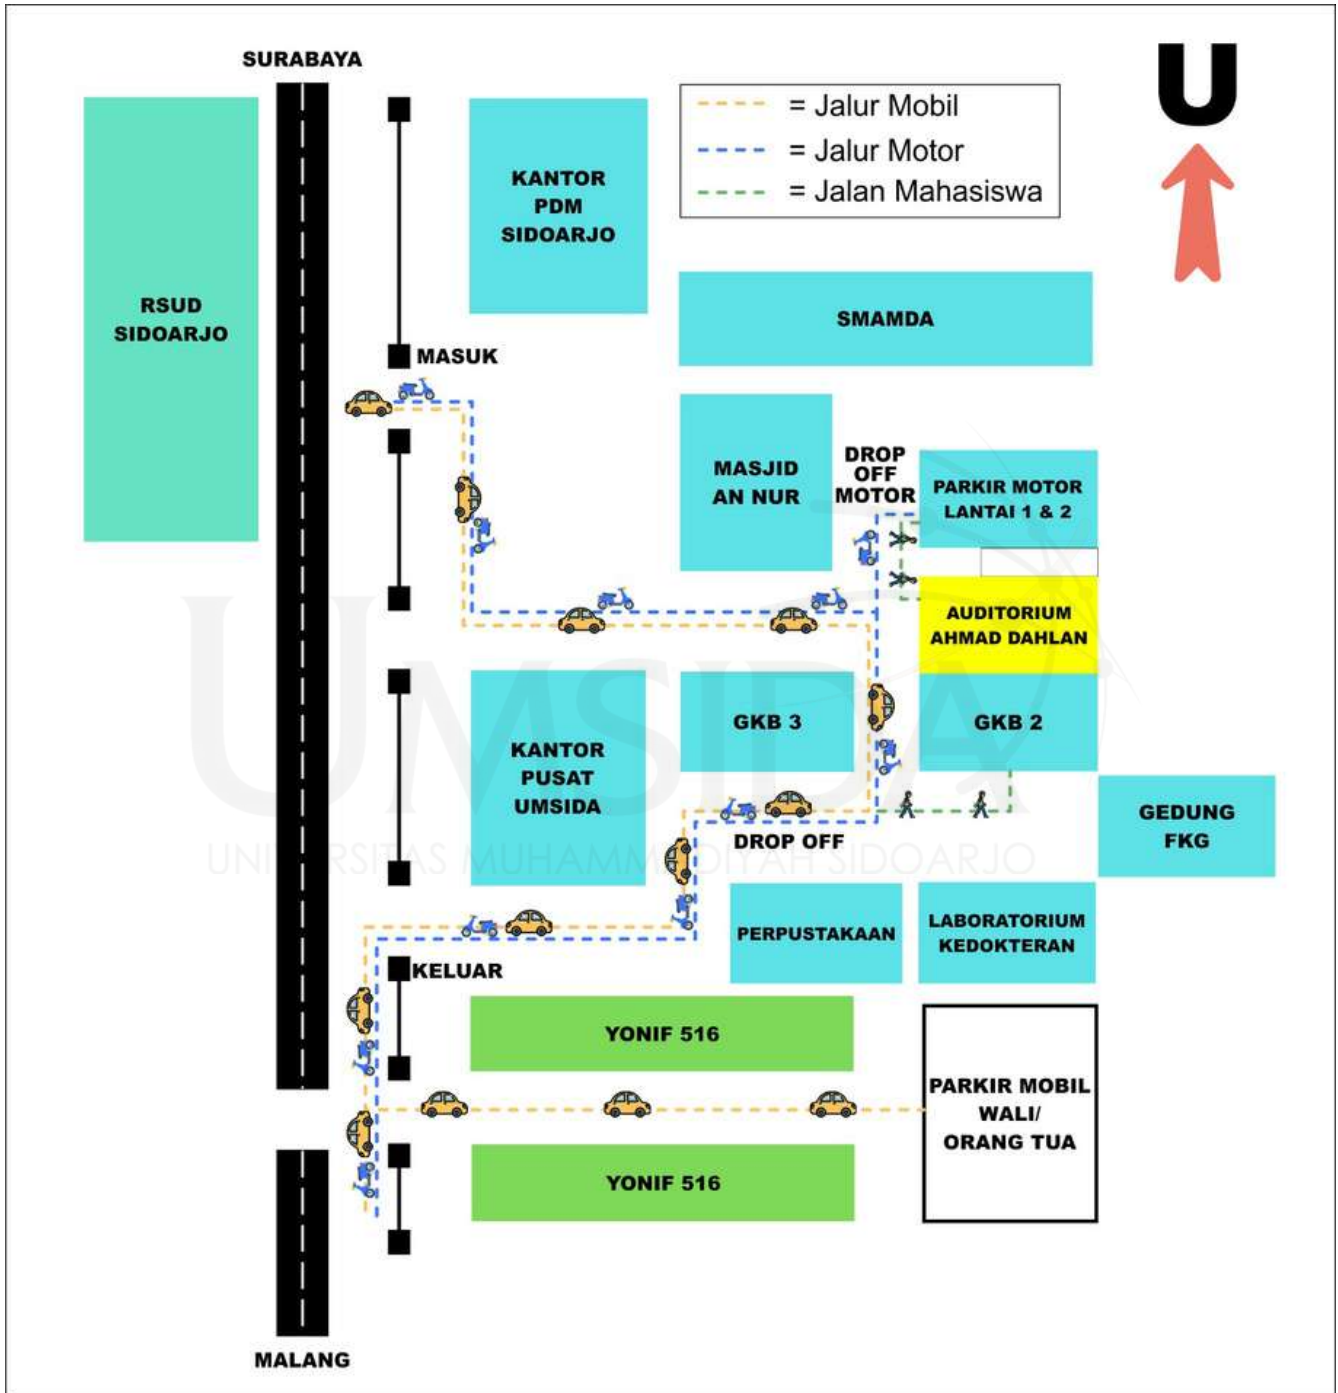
SURABAYA

= Jalur Mobil
= Jalur Motor
= Jalan Mahasiswa

U

RSUD SIDOARJO

KANTOR PDM SIDOARJO

SMAMDA

MASUK

MASJID AN NUR

DROP OFF MOTOR

PARKIR MOTOR LANTAI 1 & 2

AUDITORIUM AHMAD DAHLAN

KANTOR PUSAT UMSIDA

GKB 3

GKB 2

GEDUNG FKG

DROP OFF

PERPUSTAKAAN

LABORATORIUM KEDOKTERAN

KELUAR

YONIF 516

PARKIR MOBIL WALI/ ORANG TUA

YONIF 516

UMSIDA
UNIVERSITAS MUHAMMADIYAH SIDOARJO

MALANG